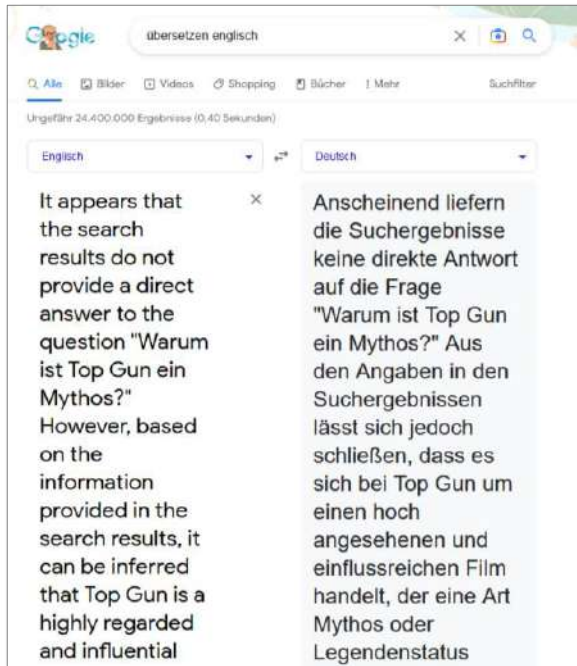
Google

übersetzen englisch

Alle Bilder Videos Shopping Bücher Mehr Suchfilter

Ungefähr 24.400.000 Ergebnisse (0,40 Sekunden)

Englisch

Deutsch

It appears that the search results do not provide a direct answer to the question "Warum ist Top Gun ein Mythos?" However, based on the information provided in the search results, it can be inferred that Top Gun is a highly regarded and influential

Anscheinend liefern die Suchergebnisse keine direkte Antwort auf die Frage "Warum ist Top Gun ein Mythos?" Aus den Angaben in den Suchergebnissen lässt sich jedoch schließen, dass es sich bei Top Gun um einen hoch angesehenen und einflussreichen Film handelt, der eine Art Mythos oder Legendenstatus